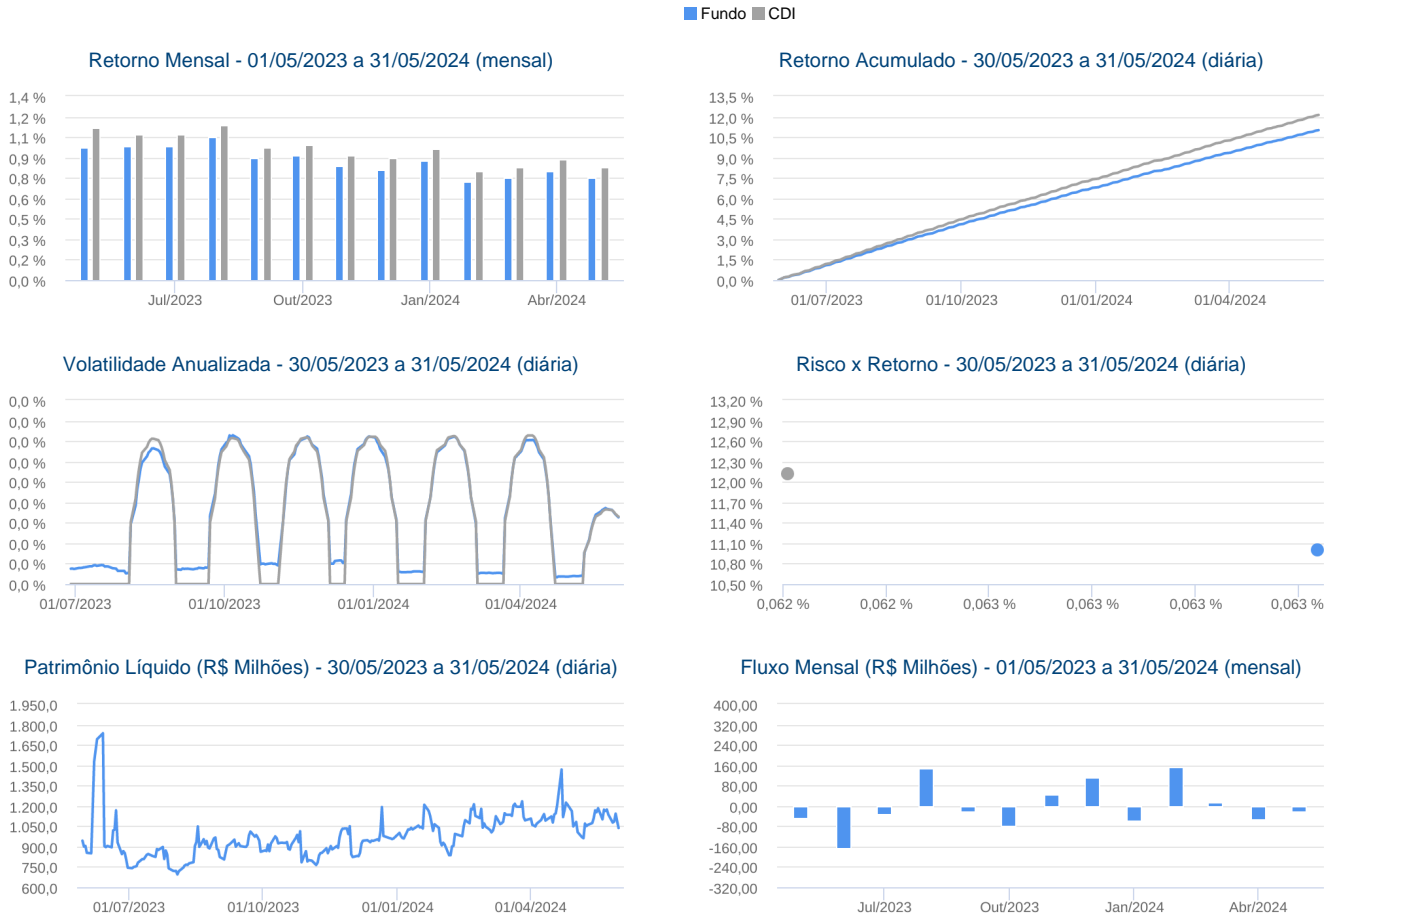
Fundo CDI

Retorno Mensal - 01/05/2023 a 31/05/2024 (mensal)

1,4 %
1,2 %
1,1 %
0,9 %
0,8 %
0,6 %
0,5 %
0,3 %
0,2 %
0,0 %

Jul/2023 Out/2023 Jan/2024 Abr/2024

Retorno Acumulado - 30/05/2023 a 31/05/2024 (diária)

13,5 %
12,0 %
10,5 %
9,0 %
7,5 %
6,0 %
4,5 %
3,0 %
1,5 %
0,0 %

01/07/2023 01/10/2023 01/01/2024 01/04/2024

Volatilidade Anualizada - 30/05/2023 a 31/05/2024 (diária)

0,0 %
0,0 %
0,0 %
0,0 %
0,0 %
0,0 %
0,0 %
0,0 %
0,0 %
0,0 %

01/07/2023 01/10/2023 01/01/2024 01/04/2024

Risco x Retorno - 30/05/2023 a 31/05/2024 (diária)

13,20 %
12,90 %
12,60 %
12,30 %
12,00 %
11,70 %
11,40 %
11,10 %
10,80 %
10,50 %

0,062 % 0,062 % 0,063 % 0,063 % 0,063 % 0,063 %

Patrimônio Líquido (R$ Milhões) - 30/05/2023 a 31/05/2024 (diária)

1.950,0
1.800,0
1.650,0
1.500,0
1.350,0
1.200,0
1.050,0
900,0
750,0
600,0

01/07/2023 01/10/2023 01/01/2024 01/04/2024

Fluxo Mensal (R$ Milhões) - 01/05/2023 a 31/05/2024 (mensal)

400,00
320,00
240,00
160,00
80,00
0,00
-80,00
-160,00
-240,00
-320,00

Jul/2023 Out/2023 Jan/2024 Abr/2024